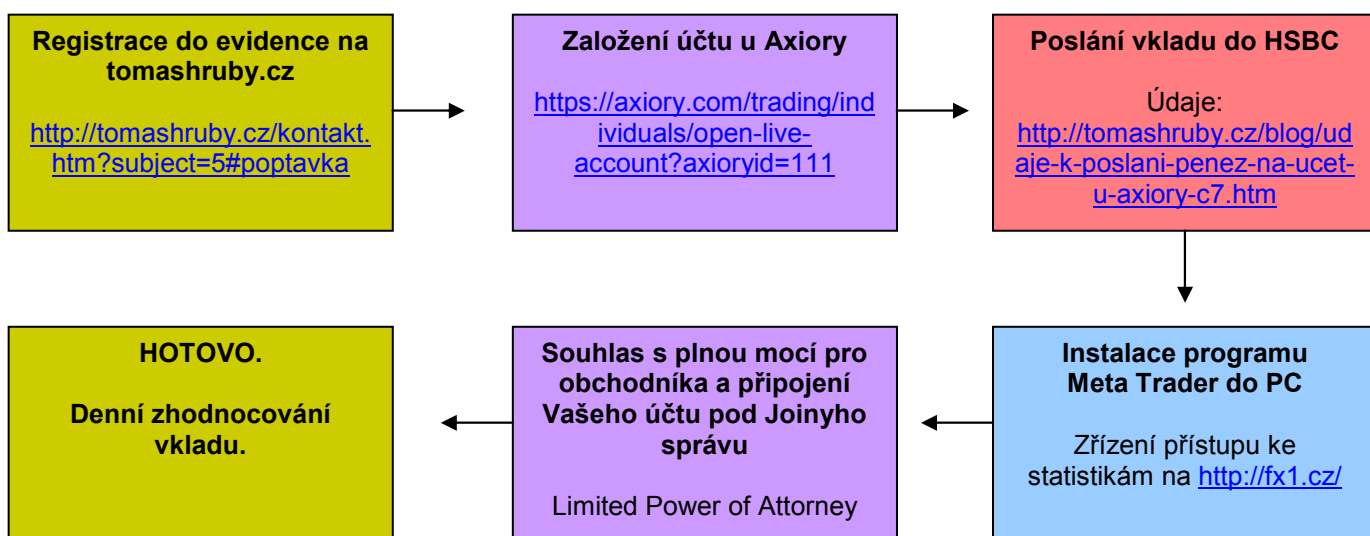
Registrace do evidence na tomashruby.cz

http://tomashruby.cz/kontakt.htm?subject=5#poptavka

Založení účtu u Axiory

https://axiory.com/trading/individuals/open-live-account?axioryid=111

Poslání vkladu do HSBC

Údaje:
http://tomashruby.cz/blog/udaje-k-poslani-penez-na-ucet-u-axiory-c7.htm

Instalace programu Meta Trader do PC

Zřízení přístupu ke statistikám na http://fx1.cz/

Souhlas s plnou mocí pro obchodníka a připojení Vašeho účtu pod Joinyho správu

Limited Power of Attorney

HOTOVO.

Denní zhodnocování vkladu.